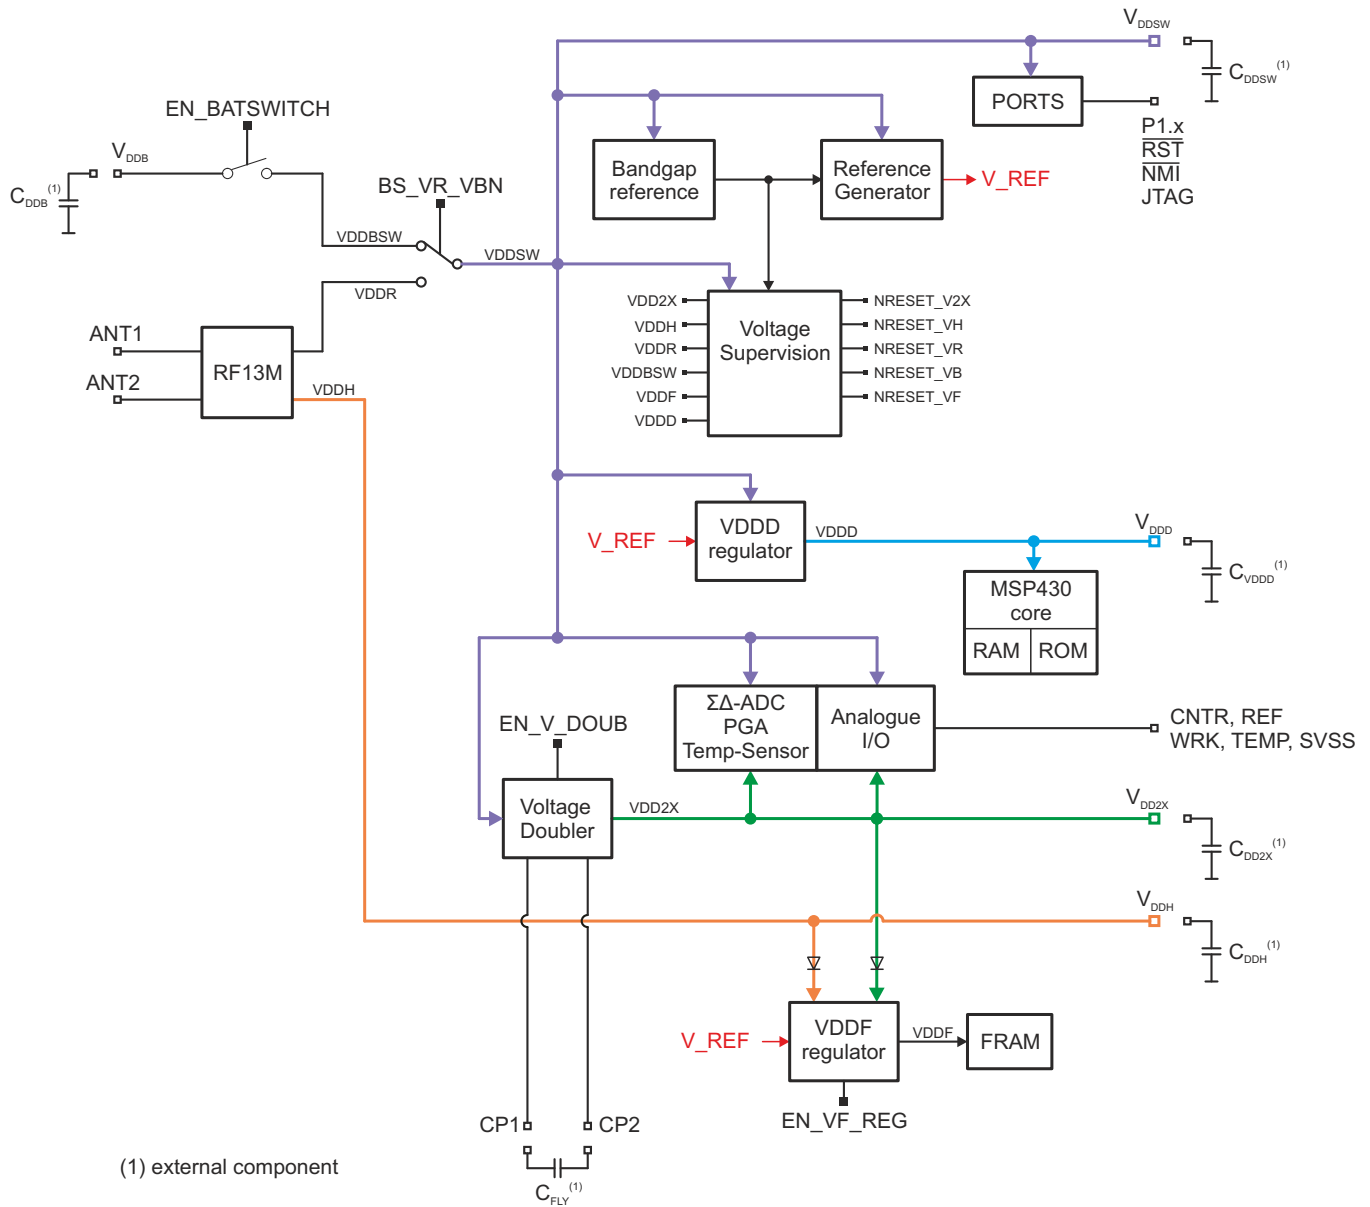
$V_{DDSW}$
$C_{DDSW}^{(1)}$
PORTS
P1.x
$\overline{RST}$
$\overline{NMI}$
JTAG
EN_BATSWITCH
$V_{DDB}$
$C_{DDB}^{(1)}$
Bandgap reference
Reference Generator
V_REF
BS_VR_VBN
VDDBSW
VDDSW
VDDR
ANT1
ANT2
RF13M
VDDH
VDD2X
VDDH
VDDR
VDDBSW
VDDF
VDDD
Voltage Supervision
NRESET_V2X
NRESET_VH
NRESET_VR
NRESET_VB
NRESET_VF
V_REF
VDDD regulator
VDDD
$V_{DDD}$
$C_{VDDD}^{(1)}$
MSP430 core
RAM
ROM
ΣΔ-ADC PGA Temp-Sensor
Analogue I/O
CNTR, REF
WRK, TEMP, SVSS
EN_V_DOUB
Voltage Doubler
VDD2X
$V_{DD2X}$
$C_{DD2X}^{(1)}$
$V_{DDH}$
$C_{DDH}^{(1)}$
V_REF
VDDF regulator
VDDF
FRAM
EN_VF_REG
CP1
CP2
$C_{FLY}^{(1)}$
(1) external component